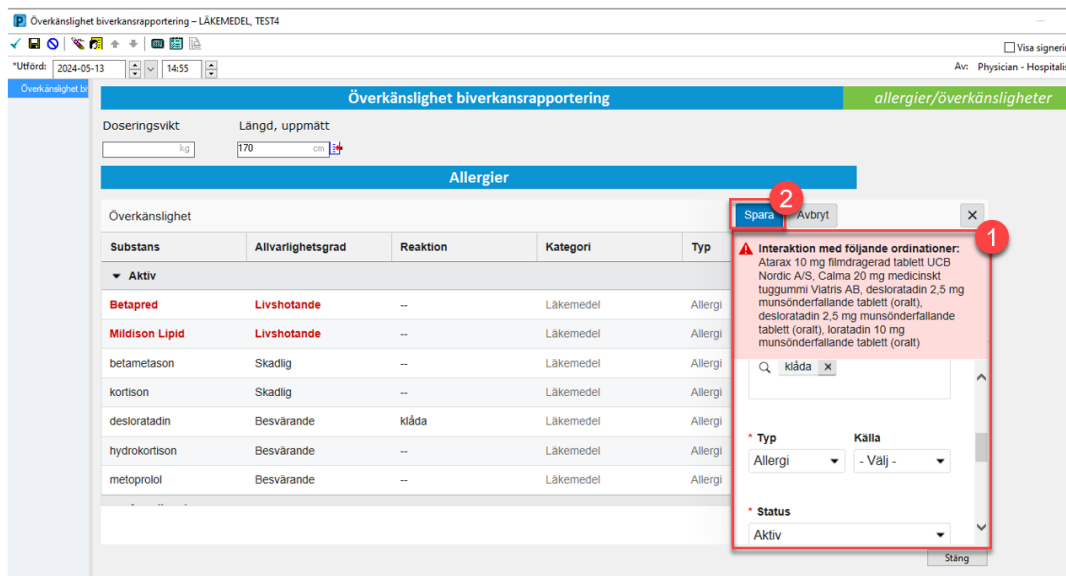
Överkänslighet biverkansrapportering – LÄKEMEDEL, TEST4

Visa signeri

*Utförd: 2024-05-13 14:55

Av: Physician - Hospitalis

Överkänslighet bi

Överkänslighet biverkansrapportering

allergier/överkänsligheter

Doseringsvikt

kg

Längd, uppmätt

170 cm

Allergier

Överkänslighet

2

Spara

Avbryt

| Substans | Allvarlighetsgrad | Reaktion | Kategori | Typ |
|---|---|---|---|---|
| ▾ Aktiv | | | | |
| Betapred | Livshotande | -- | Läkemedel | Allergi |
| Mildison Lipid | Livshotande | -- | Läkemedel | Allergi |
| betametason | Skadlig | -- | Läkemedel | Allergi |
| kortison | Skadlig | -- | Läkemedel | Allergi |
| desloratadin | Besvärande | klåda | Läkemedel | Allergi |
| hydrokortison | Besvärande | -- | Läkemedel | Allergi |
| metoprolol | Besvärande | -- | Läkemedel | Allergi |

1

Interaktion med följande ordinationer: Atarax 10 mg filmdragerad tablett UCB Nordic A/S, Calma 20 mg medicinskt tuggummi Viatris AB, desloratadin 2,5 mg munsönderfallande tablett (oralt), desloratadin 2,5 mg munsönderfallande tablett (oralt), loratadin 10 mg munsönderfallande tablett (oralt)

klåda

* Typ

Allergi

Källa

- Välj -

* Status

Aktiv

Stäng